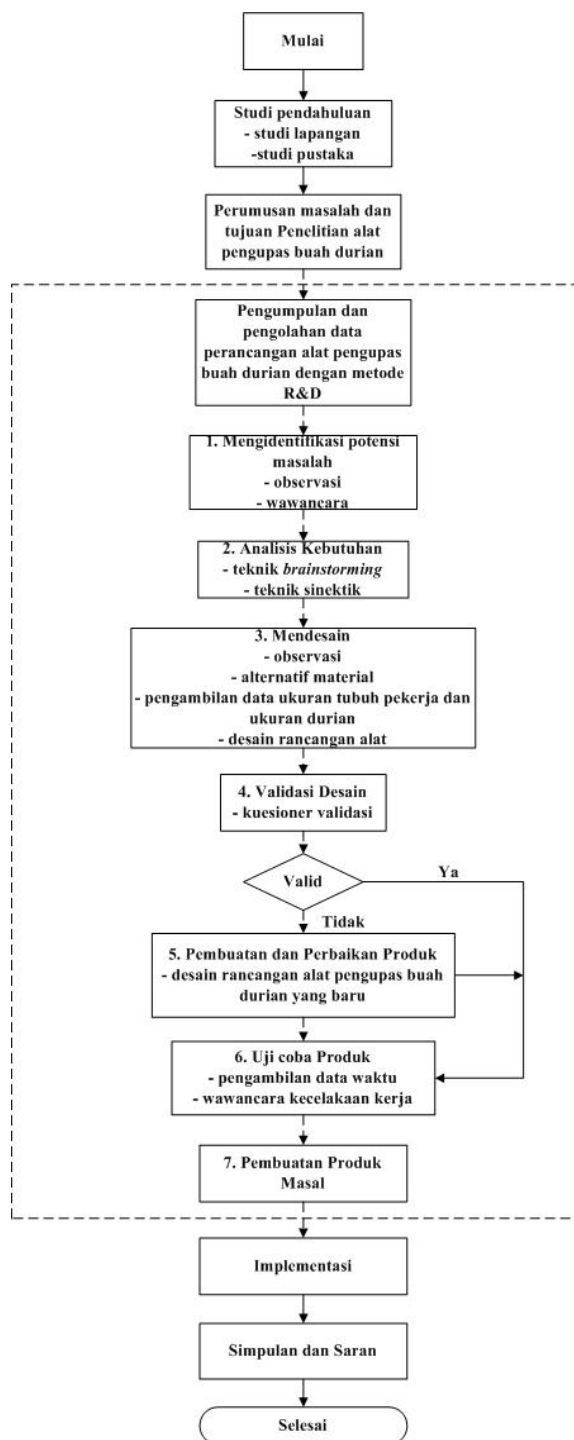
Mulai

Studi pendahuluan
- studi lapangan
-studi pustaka

Perumusan masalah dan tujuan Penelitian alat pengupas buah durian

Pengumpulan dan pengolahan data perancangan alat pengupas buah durian dengan metode R&D

1. Mengidentifikasi potensi masalah
- observasi
- wawancara

2. Analisis Kebutuhan
- teknik brainstorming
- teknik sinektik

3. Mendesain
- observasi
- alternatif material
- pengambilan data ukuran tubuh pekerja dan ukuran durian
- desain rancangan alat

4. Validasi Desain
- kuesioner validasi

Valid

Ya

Tidak

5. Pembuatan dan Perbaikan Produk
- desain rancangan alat pengupas buah durian yang baru

6. Uji coba Produk
- pengambilan data waktu
- wawancara kecelakaan kerja

7. Pembuatan Produk Masal

Implementasi

Simpulan dan Saran

Selesai